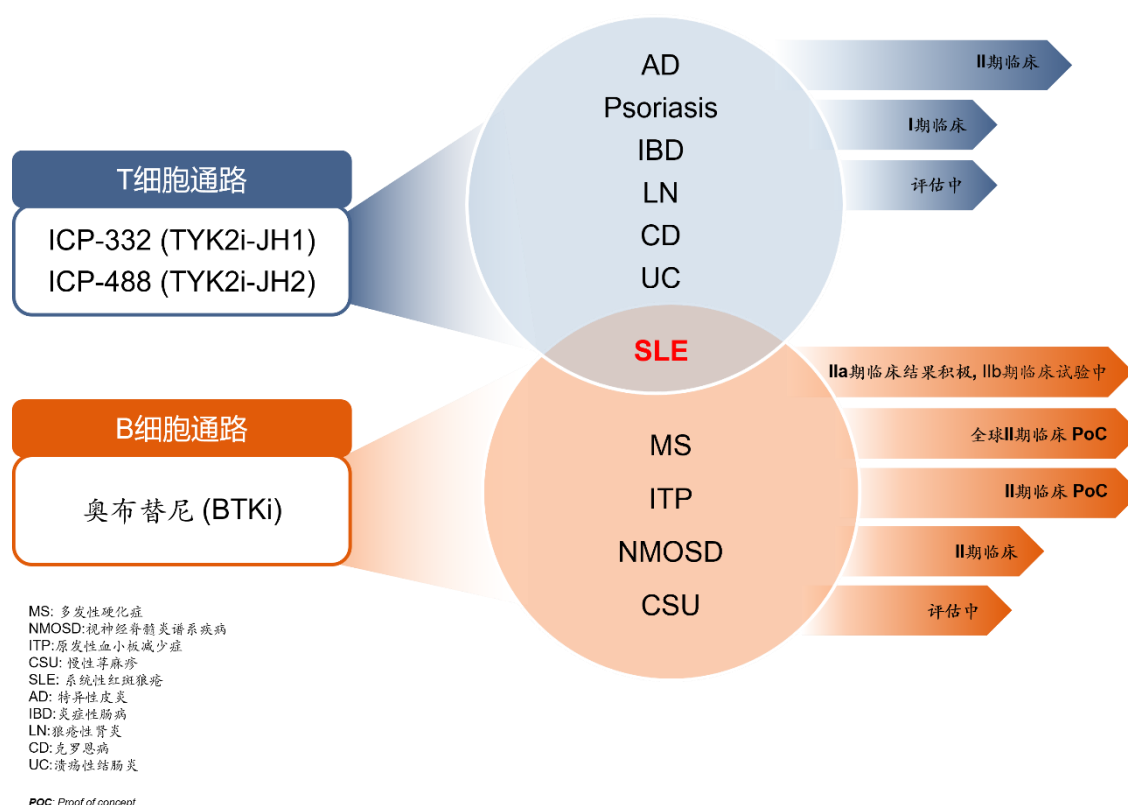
T细胞通路

ICP-332 (TYK2i-JH1)
ICP-488 (TYK2i-JH2)

AD
Psoriasis
IBD
LN
CD
UC

II期临床

I期临床

评估中

SLE

IIa期临床结果积极, IIb期临床试验中

B细胞通路

奥布替尼 (BTKi)

MS
ITP
NMOSD
CSU

全球II期临床 PoC

II期临床 PoC

II期临床

评估中

MS: 多发性硬化症
NMOSD:视神经脊髓炎谱系疾病
ITP:原发性血小板减少症
CSU: 慢性荨麻疹
SLE: 系统性红斑狼疮
AD: 特异性皮炎
IBD:炎症性肠病
LN:狼疮性肾炎
CD:克罗恩病
UC:溃疡性结肠炎

POC: Proof of concept